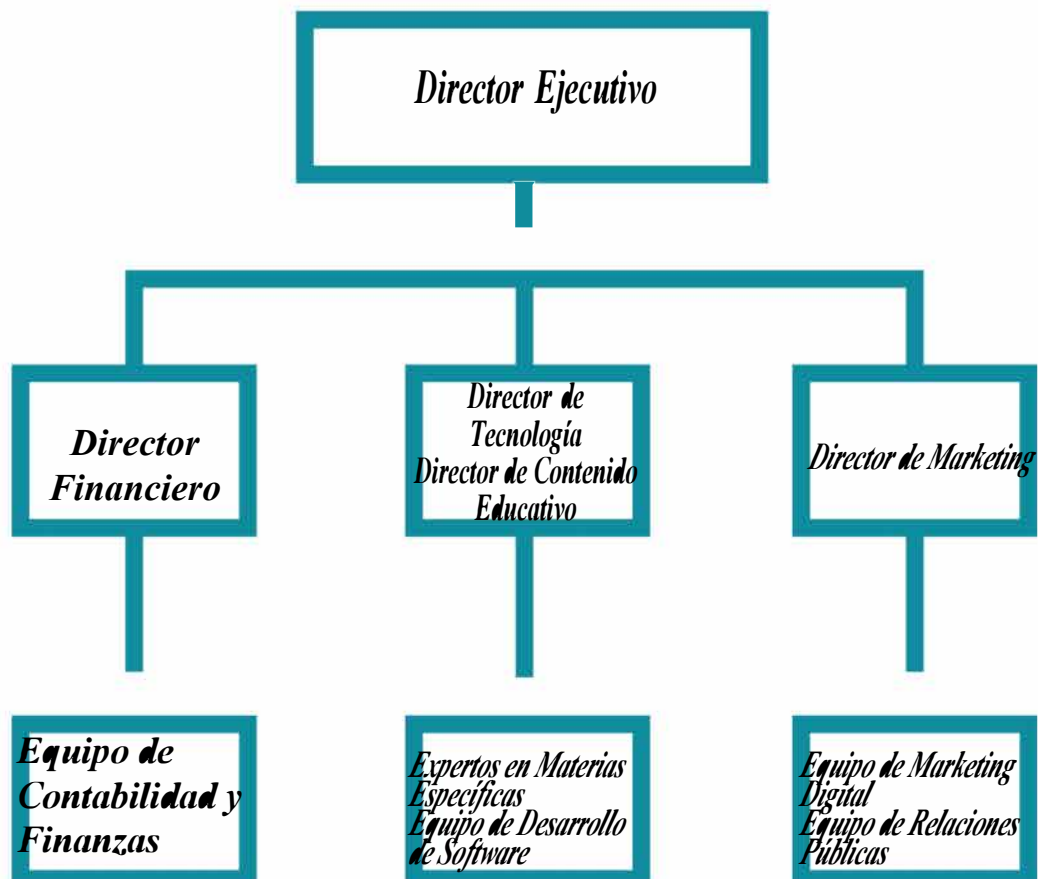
Director Ejecutivo

Director Financiero

Director de Tecnología
Director de Contenido Educativo

Director de Marketing

Equipo de Contabilidad y Finanzas

Expertos en Materias Específicas
Equipo de Desarrollo de Software

Equipo de Marketing Digital
Equipo de Relaciones Públicas